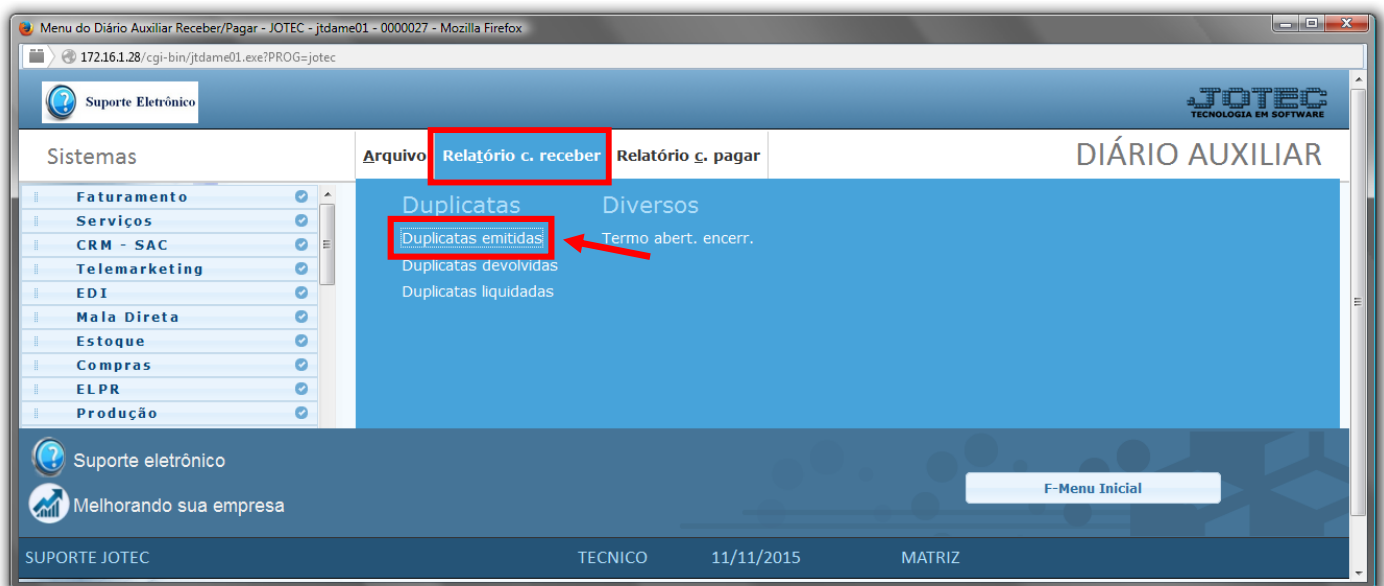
Menu do Diário Auxiliar Receber/Pagar - JOTEC - jtdame01 - 0000027 - Mozilla Firefox

172.16.1.28/cgi-bin/jtdame01.exe?PROG=jotec

Suporte Eletrônico

JOTEC
TECNOLOGIA EM SOFTWARE

Sistemas

Arquivo Relatório c. receber Relatório c. pagar

DIÁRIO AUXILIAR

Faturamento
Serviços
CRM - SAC
Telemarketing
EDI
Mala Direta
Estoque
Compras
ELPR
Produção

Duplicatas
Duplicatas emitidas
Duplicatas devolvidas
Duplicatas liquidadas

Diversos
Termo abert. encerr.

Suporte eletrônico
Melhorando sua empresa

F-Menu Inicial

SUPORTE JOTEC TECNICO 11/11/2015 MATRIZ